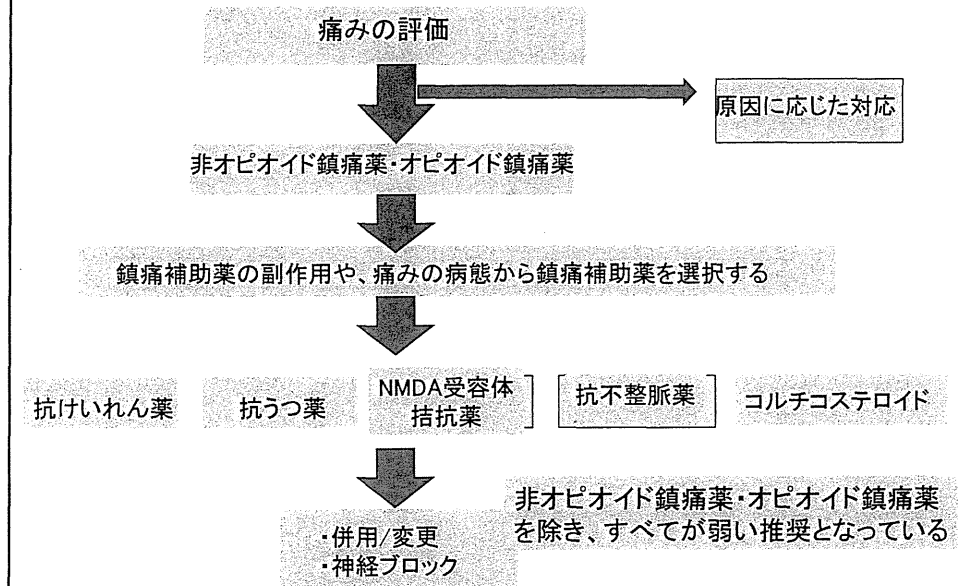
痛みの評価

原因に応じた対応

非オピオイド鎮痛薬・オピオイド鎮痛薬

鎮痛補助薬の副作用や、痛みの病態から鎮痛補助薬を選択する

抗けいれん薬

抗うつ薬

NMDA受容体拮抗薬

抗不整脈薬

コルチコステロイド

非オピオイド鎮痛薬・オピオイド鎮痛薬を除き、すべてが弱い推奨となっている

・併用/変更
・神経ブロック